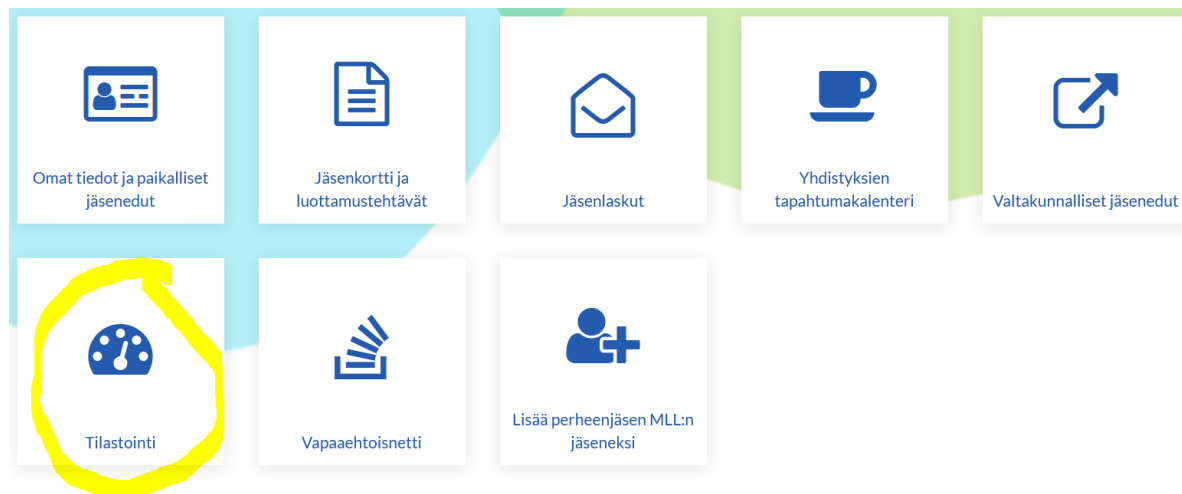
Omat tiedot ja paikalliset jäsenedut

Jäsenkortti ja luottamustehtävät

Jäsenlaskut

Yhdistyksien tapahtumakalenteri

Valtakunnalliset jäsenedut

Tilastointi

Vapaaehtoisnetti

Lisää perheenjäsen MLL:n jäseneksi